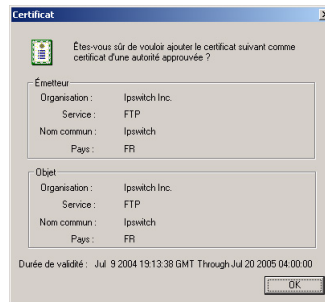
Certificat

Êtes-vous sûr de vouloir ajouter le certificat suivant comme certificat d'une autorité approuvée ?

Émetteur

| | |
|---|---|
| Organisation : | Ipswitch Inc. |
| Service : | FTP |
| Nom commun : | Ipswitch |
| Pays : | FR |

Objet

| | |
|---|---|
| Organisation : | Ipswitch Inc. |
| Service : | FTP |
| Nom commun : | Ipswitch |
| Pays : | FR |

Durée de validité : Jul 9 2004 19:13:38 GMT Through Jul 20 2005 04:00:00

OK